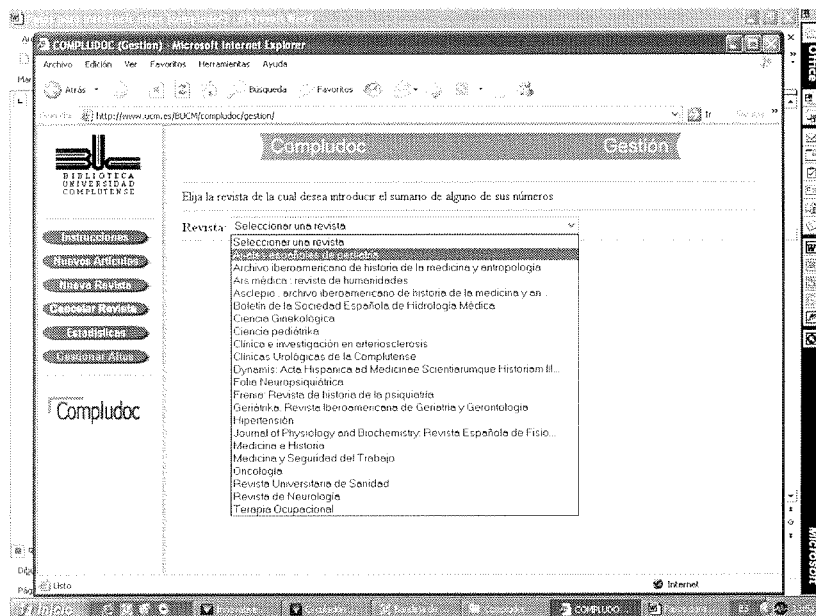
COMPLUDOC (Gestion) - Microsoft Internet Explorer

Archivo Edición Ver Favoritos Herramientas Ayuda

Atrás Búsqueda Favoritos

http://www.ucm.es/BUCM/compludoc/gestion/

Ir

Office

BIBLIOTECA UNIVERSIDAD COMPLUTENSE

Compludoc Gestión

Elija la revista de la cual desea introducir el sumario de alguno de sus números

Revista: Seleccionar una revista

Seleccionar una revista
Anales españoles de pediatría
Archivo iberoamericano de historia de la medicina y antropología
Ars médica : revista de humanidades
Asclepio : archivo iberoamericano de historia de la medicina y an...
Boletín de la Sociedad Española de Hidrología Médica
Ciencia Ginekológica
Ciencia pediátrika
Clínica e investigación en arteriosclerosis
Clínicas Urológicas de la Complutense
Dynamis: Acta Hispanica ad Medicinae Scientiarumque Historiam Ill...
Folia Neuropsiquiátrica
Frenia: Revista de historia de la psiquiatría
Geriátrika: Revista Iberoamericana de Geriatría y Gerontología
Hipertensión
Journal of Physiology and Biochemistry: Revista Española de Fisio...
Medicina e Historia
Medicina y Seguridad del Trabajo
Oncología
Revista Universitaria de Sanidad
Revista de Neurología
Terapia Ocupacional

Instrucciones
Nuevos Artículos
Nueva Revista
Cancelar Revista
Estadísticas
Gestionar Altas

Compludoc

Listo

Internet

Inicio

COMPLUDO...

Microsoft